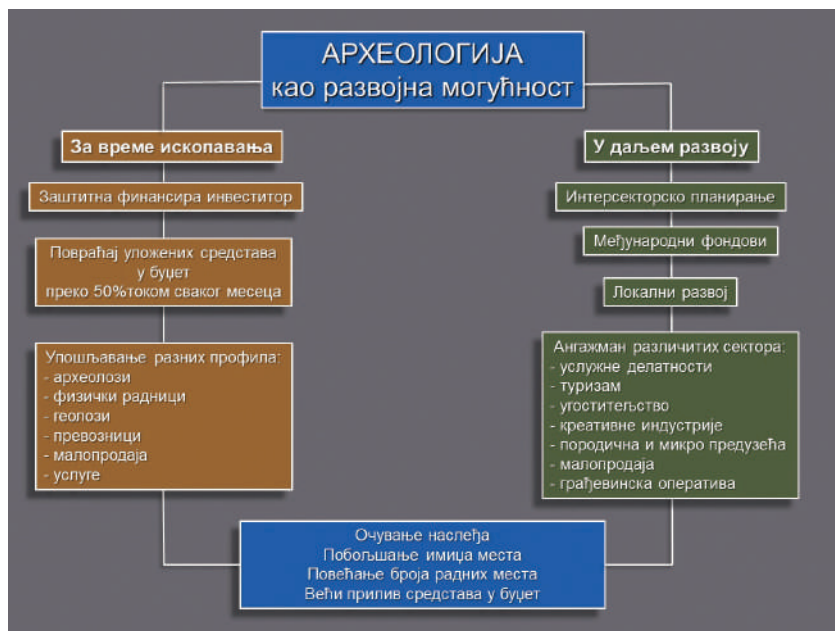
АРХЕОЛОГИЈА
као развојна могућност

За време ископавања

Заштитна финансира инвеститор

Повраћај уложених средстава у буџет преко 50%током сваког месеца

Упошљавање разних профила:
- археолози
- физички радници
- геолози
- превозници
- малопродаја
- услуге

У даљем развоју

Интерсекторско планирање

Међународни фондови

Локални развој

Ангажман различитих сектора:
- услужне делатности
- туризам
- угоститељство
- креативне индустрије
- породична и микро предузећа
- малопродаја
- грађевинска оператива

Очување наслеђа
Побољшање имиџа места
Повећање броја радних места
Већи прилив средстава у буџет